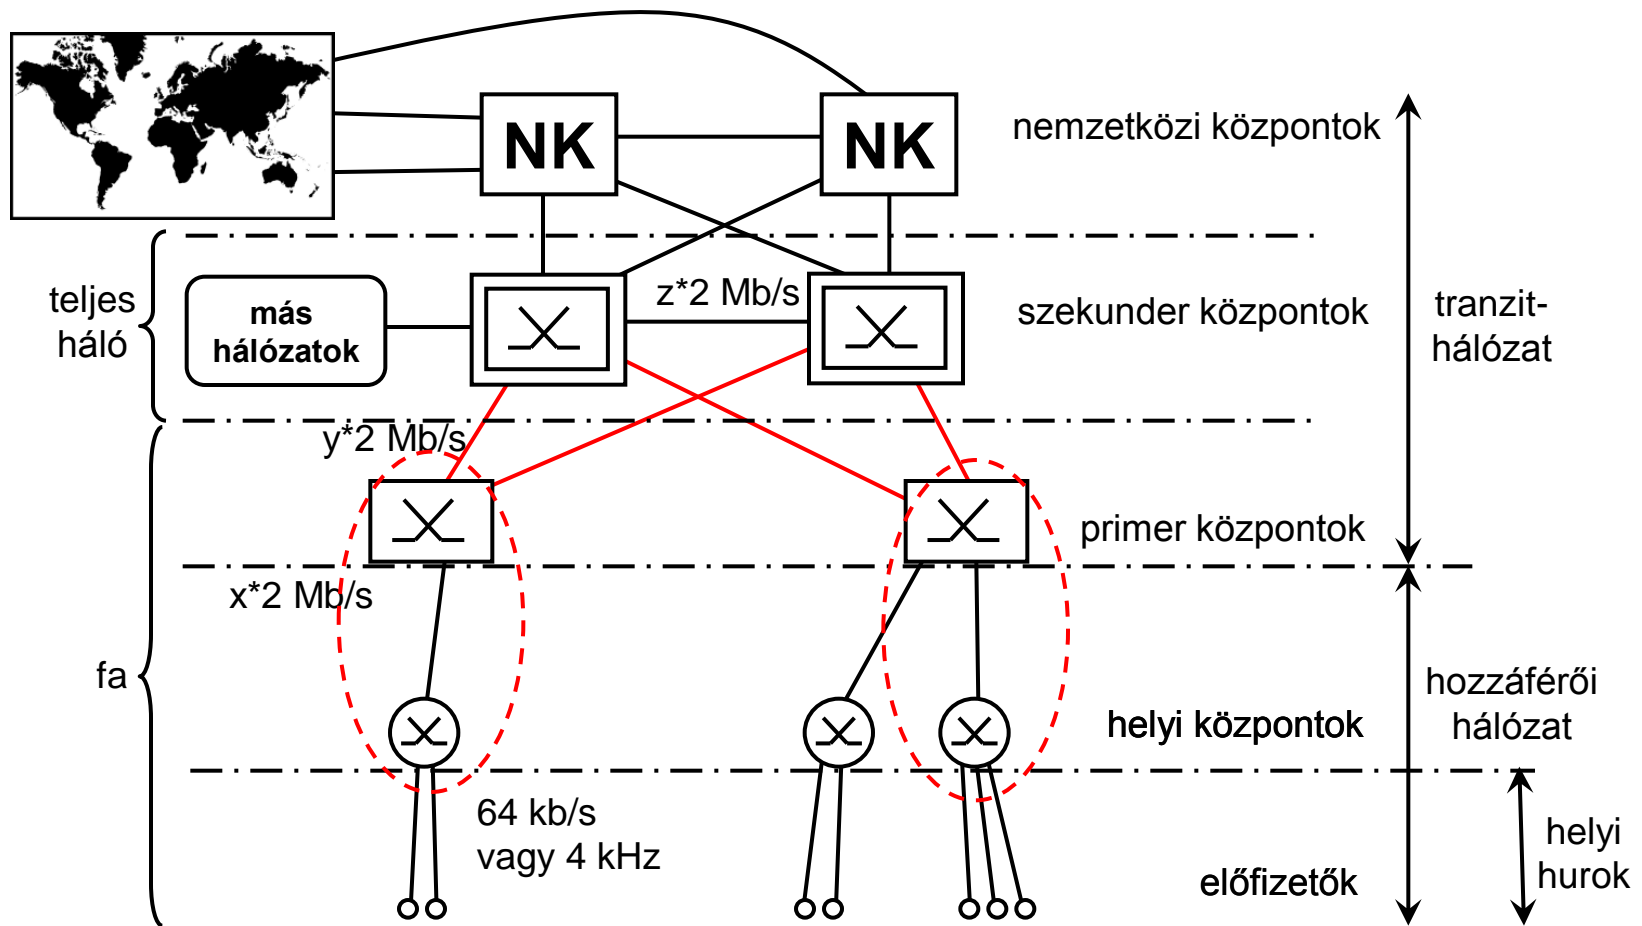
NK
NK
nemzetközi központok

teljes háló

más hálózatok

z*2 Mb/s

szekunder központok

tranzit-hálózat

y*2 Mb/s

primer központok

x*2 Mb/s

fa

hozzáférői hálózat

helyi központok

64 kb/s
vagy 4 kHz

helyi hurok

előfizetők